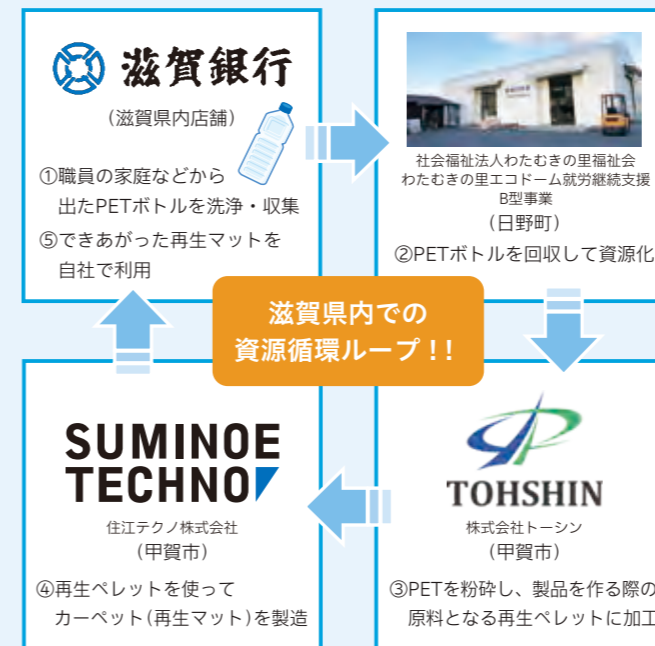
滋賀銀行

（滋賀県内店舗）

①職員の家庭などから出たPETボトルを洗浄・収集

⑤できあがった再生マットを自社で利用

社会福祉法人わたむきの里福祉会
わたむきの里エコドーム就労継続支援B型事業
（日野町）

②PETボトルを回収して資源化

滋賀県内での
資源循環ループ！！

SUMINOE
TECHNO

住江テクノ株式会社
（甲賀市）

④再生ペレットを使ってカーペット（再生マット）を製造

TOHSHIN

株式会社トーシン
（甲賀市）

③PETを粉砕し、製品を作る際の原料となる再生ペレットに加工